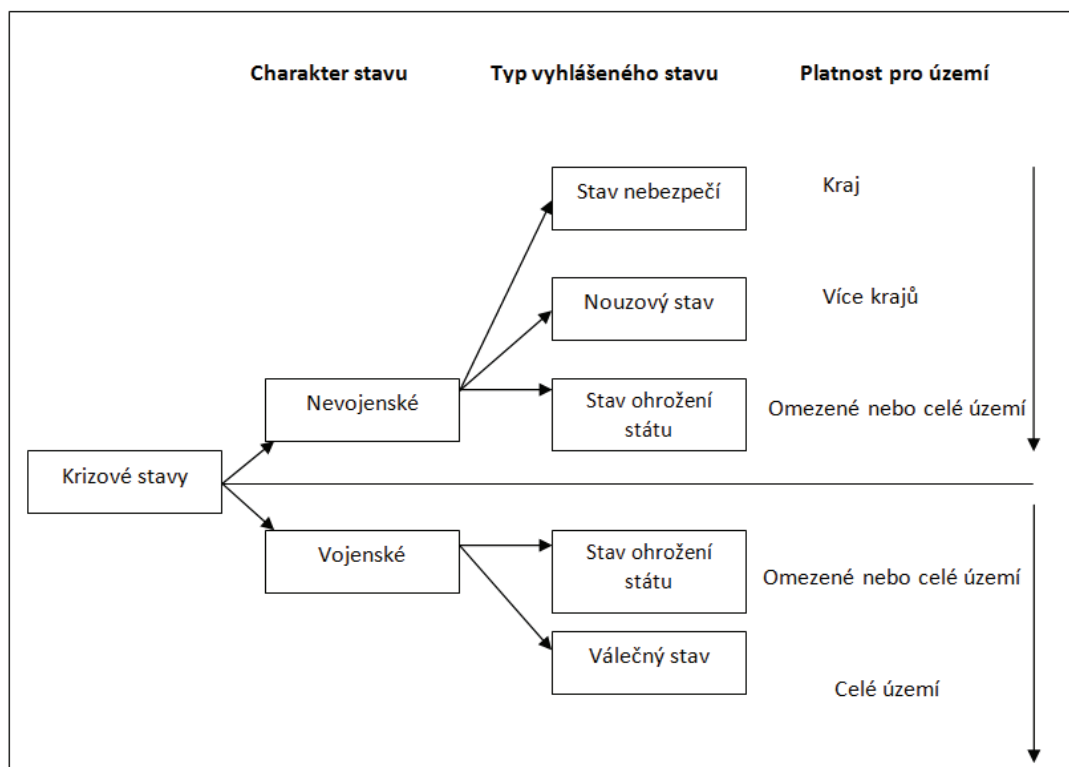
Charakter stavu
Typ vyhlášeného stavu
Platnost pro území

Krizové stavy

Nevojenské

Stav nebezpečí
Kraj

Nouzový stav
Více krajů

Stav ohrožení státu
Omezené nebo celé území

Vojenské

Stav ohrožení státu
Omezené nebo celé území

Válečný stav
Celé území